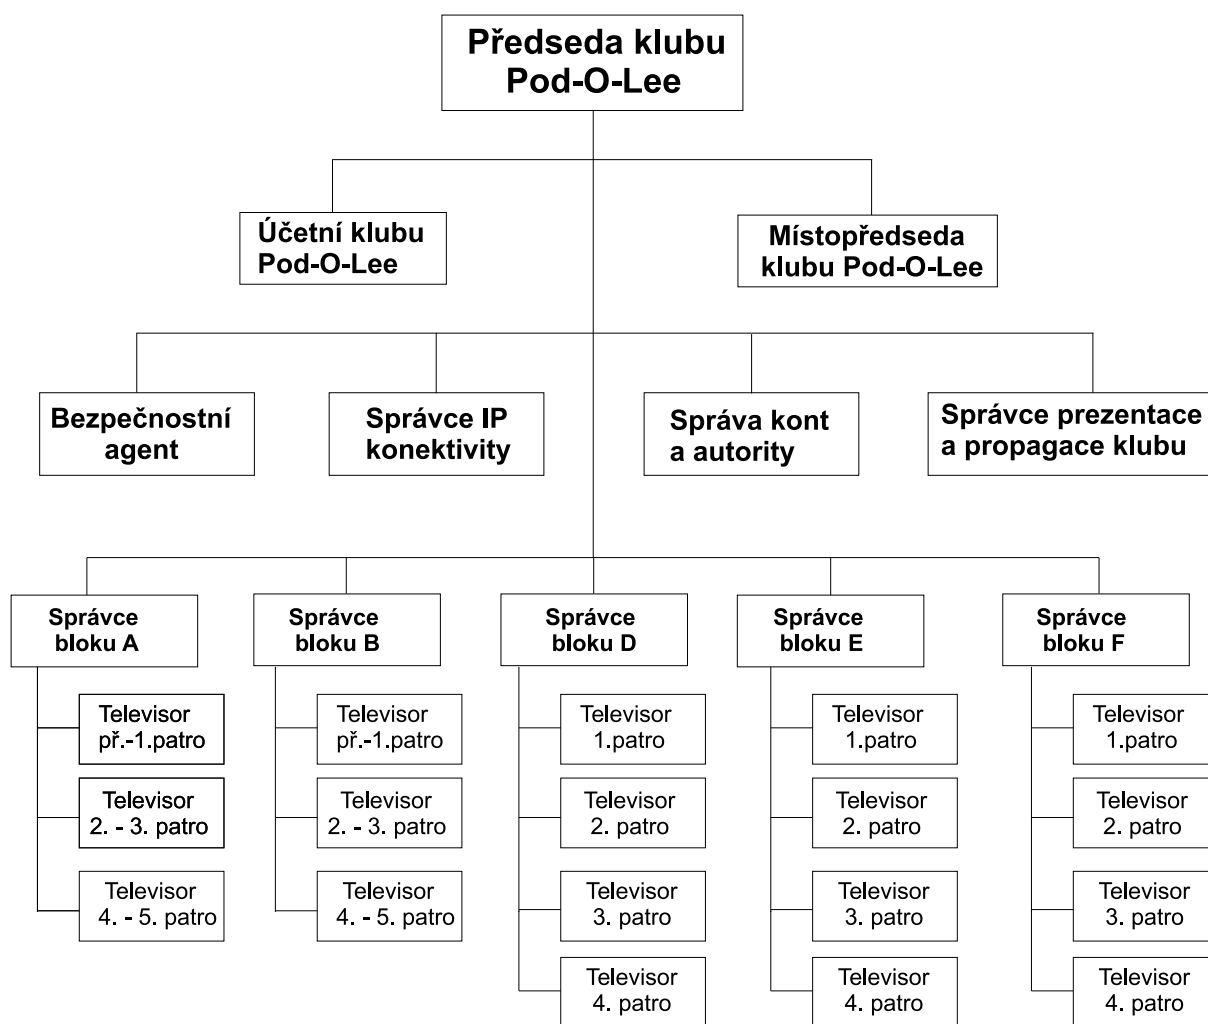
Předseda klubu Pod-O-Lee

Účetní klubu Pod-O-Lee

Místopředseda klubu Pod-O-Lee

Bezpečnostní agent

Správce IP konektivity

Správa kont a autority

Správce prezentace a propagace klubu

Správce bloku A

Televisor př.-1.patro

Televisor 2. - 3. patro

Televisor 4. - 5. patro

Správce bloku B

Televisor př.-1.patro

Televisor 2. - 3. patro

Televisor 4. - 5. patro

Správce bloku D

Televisor 1.patro

Televisor 2. patro

Televisor 3. patro

Televisor 4. patro

Správce bloku E

Televisor 1.patro

Televisor 2. patro

Televisor 3. patro

Televisor 4. patro

Správce bloku F

Televisor 1.patro

Televisor 2. patro

Televisor 3. patro

Televisor 4. patro